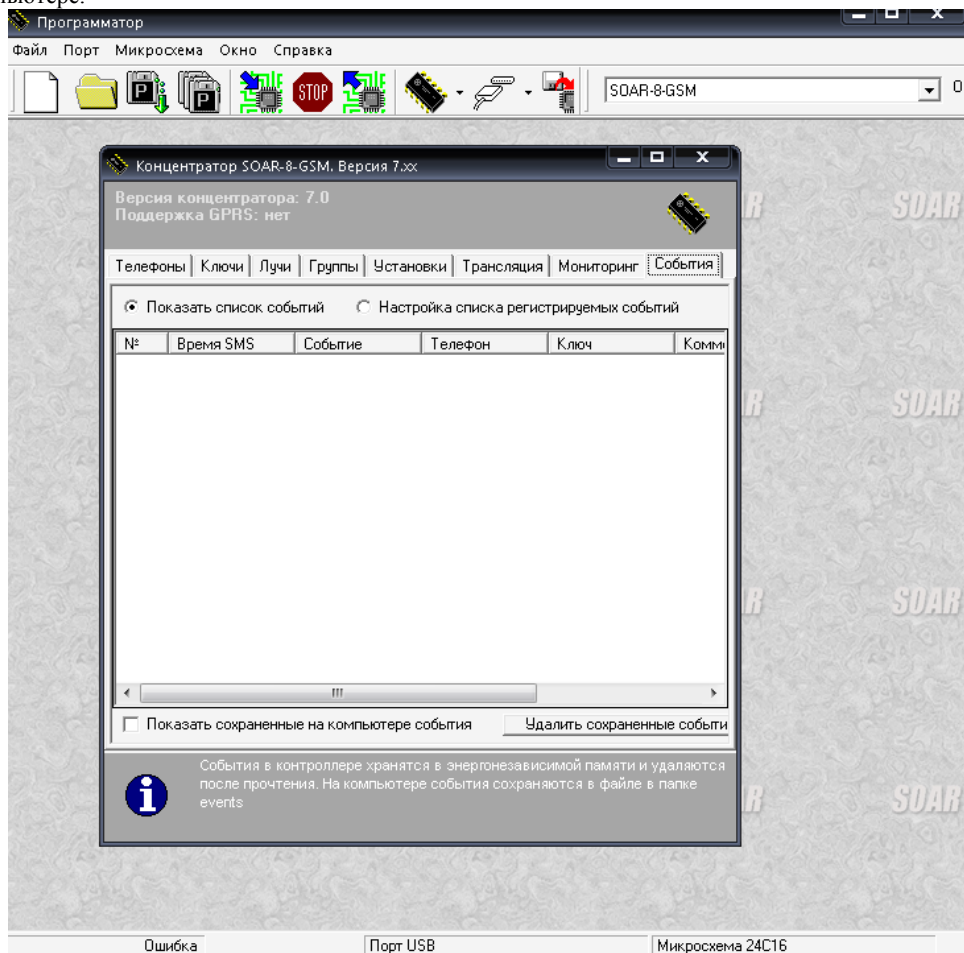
Программатор

Файл Порт Микросхема Окно Справка

STOP

SOAR-8-GSM

Концентратор SOAR-8-GSM. Версия 7.xx

Версия концентратора: 7.0
Поддержка GPRS: нет

Телефоны | Ключи | Лучи | Группы | Установки | Трансляция | Мониторинг | События

Показать список событий   Настройка списка регистрируемых событий

| № | Время SMS | Событие | Телефон | Ключ | Комм |
|---|---|---|---|---|---|

Показать сохраненные на компьютере события   Удалить сохраненные событи

События в контроллере хранятся в энергонезависимой памяти и удаляются после прочтения. На компьютере события сохраняются в файле в папке events

SOAR

SOAR

SOAR

SOAR

Ошибка | Порт USB | Микросхема 24C16